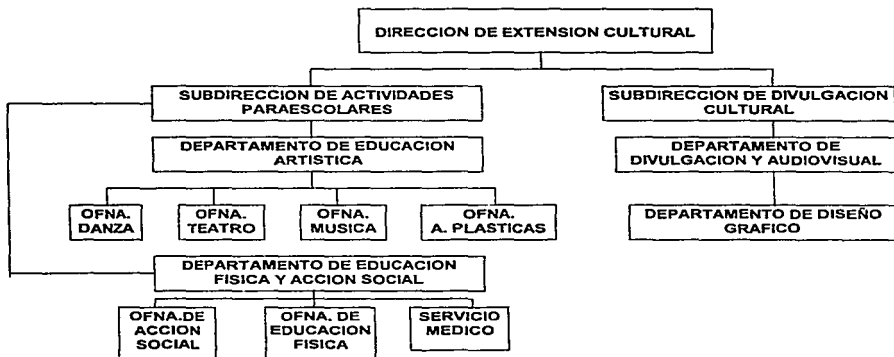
DIRECCION DE EXTENSION CULTURAL

SUBDIRECCION DE ACTIVIDADES PARAESCOLARES

DEPARTAMENTO DE EDUCACION ARTISTICA

OFNA. DANZA

OFNA. TEATRO

OFNA. MUSICA

OFNA. A. PLASTICAS

DEPARTAMENTO DE EDUCACION FISICA Y ACCION SOCIAL

OFNA.DE ACCION SOCIAL

OFNA. DE EDUCACION FISICA

SERVICIO MEDICO

SUBDIRECCION DE DIVULGACION CULTURAL

DEPARTAMENTO DE DIVULGACION Y AUDIOVISUAL

DEPARTAMENTO DE DISEÑO GRAFICO